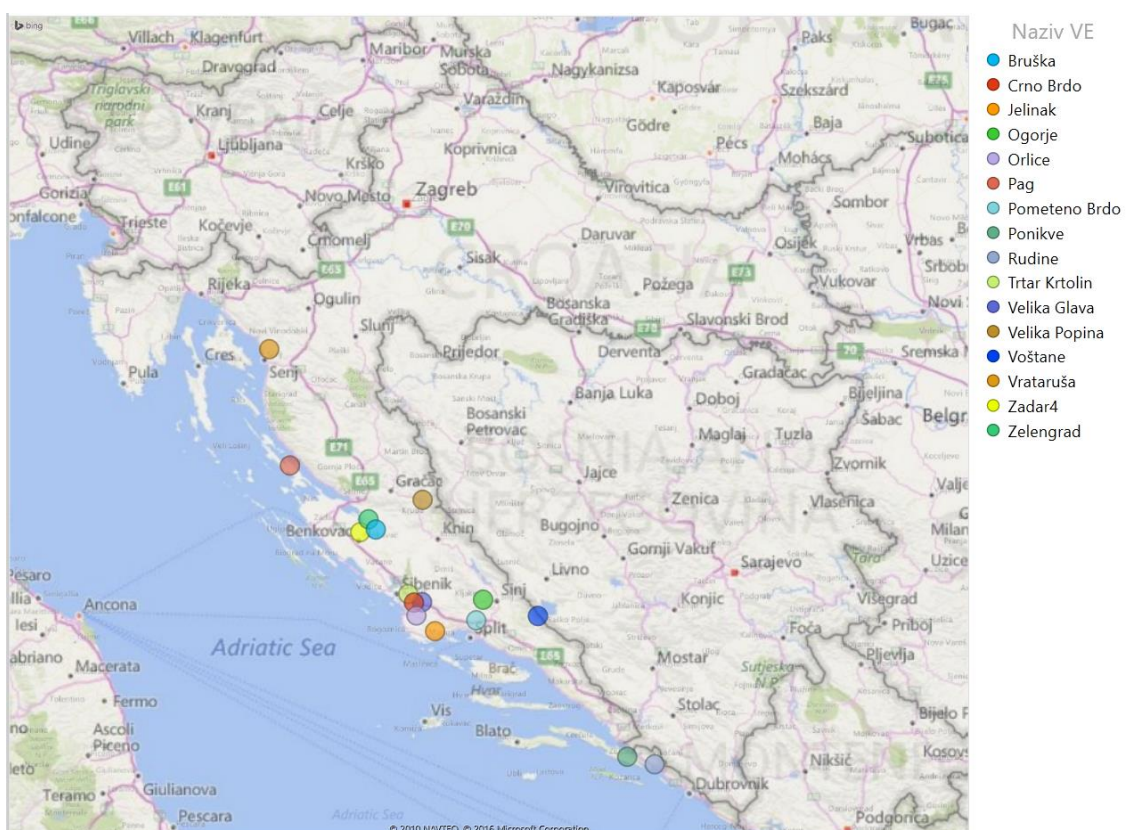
bing

Villach Klagenfurt Maribor Murska Sobota Paks Bugac Dravograd Nagykanizsa Kaposvár Szekszárd Triglavski narodni park Kranj Celje Varaždin Gödre Baja Udine Ljubljana Krško Koprivnica Pécs Mohács Subotica Gorizia E61 Novo Mesto Zagreb Virovitica Sombor Monfalcone Trieste Kočevje Črnomelj E70 Daruvar Osijek Vrbas Sisak E73 Vukovar Srbobran Rijeka E65 Ogulin Požega Novi S Bosanska Gradiška Slavonski Brod Cres Slunj E70 Sremska M Prijedor Derventa Pula Senj Gradačac Bijeljina Banja Luka Doboj Šabac Belgr Bosanski Petrovac Maglaj Tuzla E71 Zvornik Valje Gračac Jajce E65 Zenica Vlasenica Benkovac Knin Bugojno Milan Gornji Vakuf Užice Pesaro Sarajevo Šibenik Sinj Livno Ancona Konjic Višegrad Split Foča Priboj E65 Adriatic Sea Mostar Pljevlja Macerata Sutjeska N.P. Brač Fermo Hvar Stolac Bijelo P Vis Ascoli Piceno Blato Nikšić Kosov Giulianova Dubrovnik Teramo Pescara Adriatic Sea Podgorica

© 2019 NAVTEQ, © 2015 Microsoft Corporation

Naziv VE
Bruška
Crno Brdo
Jelinak
Ogorje
Orlice
Pag
Pometeno Brdo
Ponikve
Rudine
Trtar Krtolin
Velika Glava
Velika Popina
Voštane
Vrataruša
Zadar4
Zelengrad